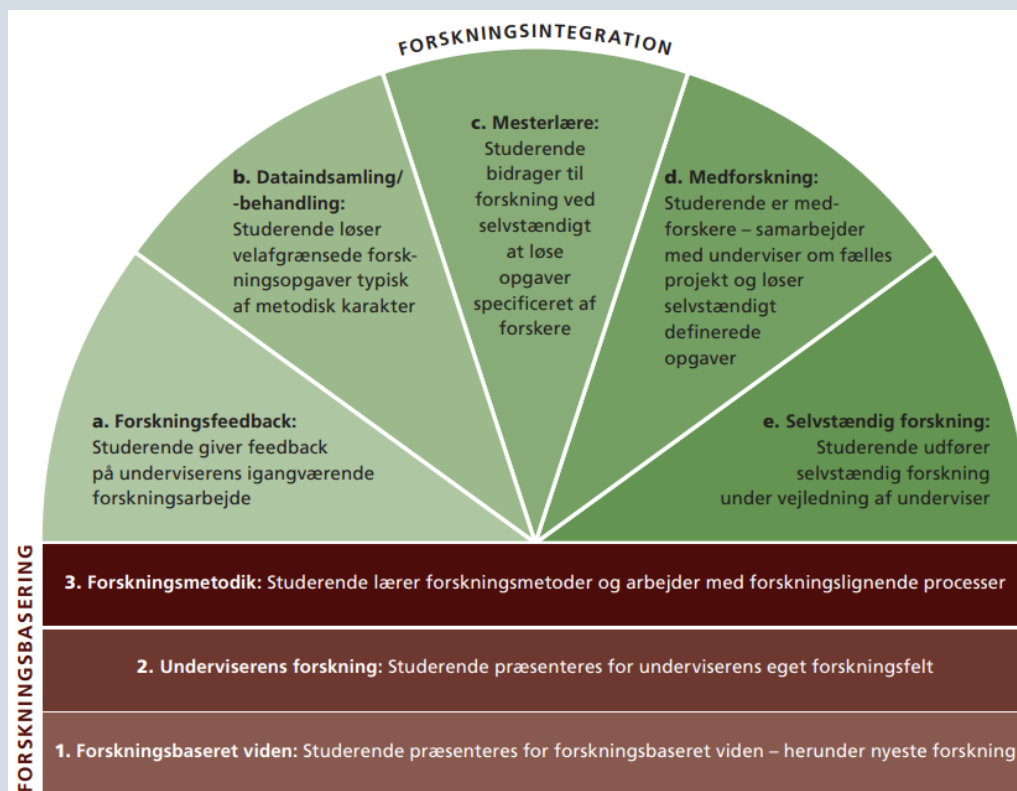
FORSKNINGSINTEGRATION

c. Mesterlære: Studerende bidrager til forskning ved selvstændigt at løse opgaver specificeret af forskere

b. Dataindsamling/ -behandling: Studerende løser velafgrænsede forskningsopgaver typisk af metodisk karakter

d. Medforskning: Studerende er medforskere – samarbejder med underviser om fælles projekt og løser selvstændigt definerede opgaver

a. Forskningsfeedback: Studerende giver feedback på underviserens igangværende forskningsarbejde

e. Selvstændig forskning: Studerende udfører selvstændig forskning under vejledning af underviser

FORSKNINGSBASERING

3. Forskningsmetodik: Studerende lærer forskningsmetoder og arbejder med forskningslignende processer

2. Underviserens forskning: Studerende præsenteres for underviserens eget forskningsfelt

1. Forskningsbaseret viden: Studerende præsenteres for forskningsbaseret viden – herunder nyeste forskning